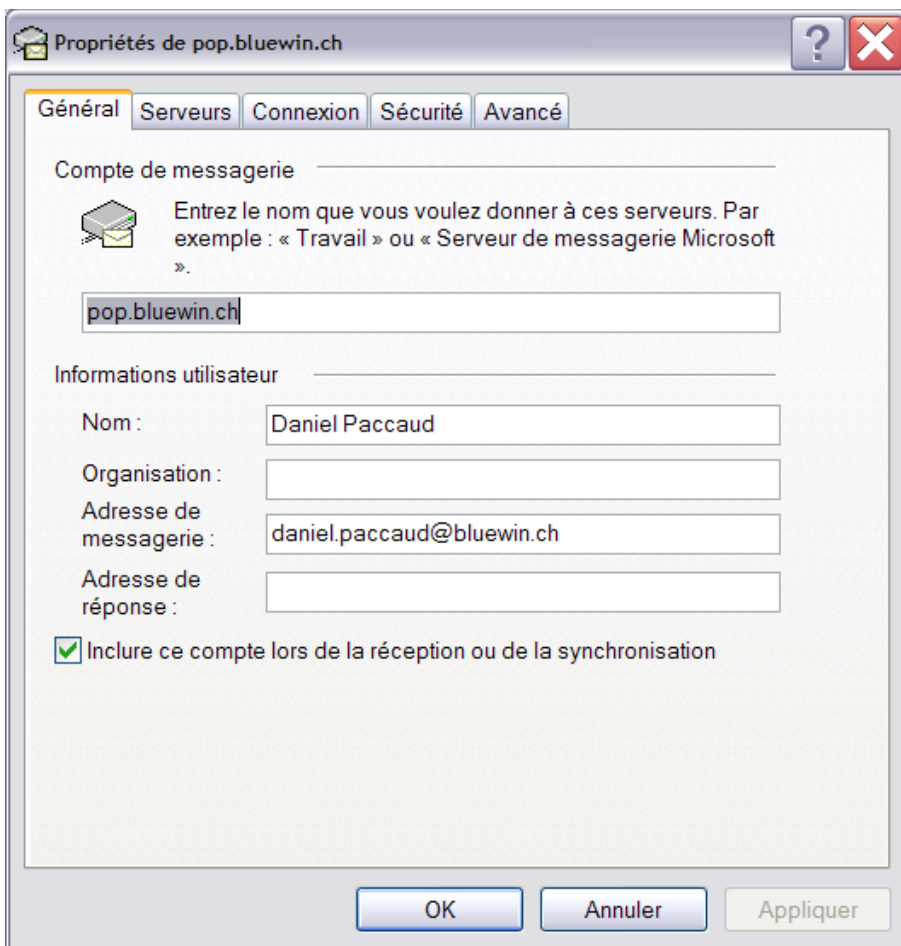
Propriétés de pop.bluewin.ch

?

Général | Serveurs | Connexion | Sécurité | Avancé

Compte de messagerie

Entrez le nom que vous voulez donner à ces serveurs. Par exemple : « Travail » ou « Serveur de messagerie Microsoft ».

pop.bluewin.ch

Informations utilisateur

Nom : Daniel Paccaud

Organisation :

Adresse de messagerie : daniel.paccaud@bluewin.ch

Adresse de réponse :

Inclure ce compte lors de la réception ou de la synchronisation

OK | Annuler | Appliquer